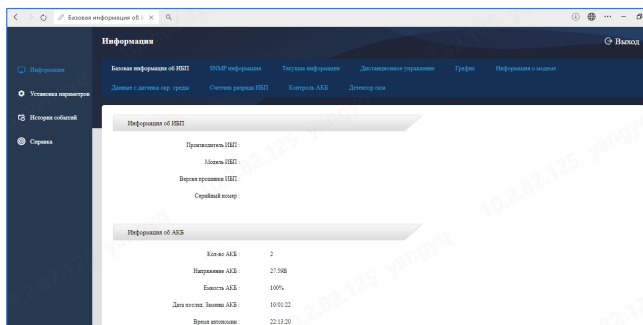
Базовая информация об И ×

Информация

Выход

Информация

Установка параметров

История событий

Справка

Базовая информация об ИБП SNMP информация Текущая информация Дистанционное управление График Информация о модеме

Данные с датчика окр. среды Счетчик разряда ИБП Контроль АКБ Детектор газа

Информация об ИБП

Производитель ИБП :

Модель ИБП :

Версия прошивки ИБП :

Серийный номер :

Информация об АКБ

Кол-во АКБ : 2

Напряжение АКБ : 27.59В

Емкость АКБ : 100%

Дата послед. Замены АКБ : 10/01/22

Время автономии : 22:13:20

10.2.82.125 yangyu